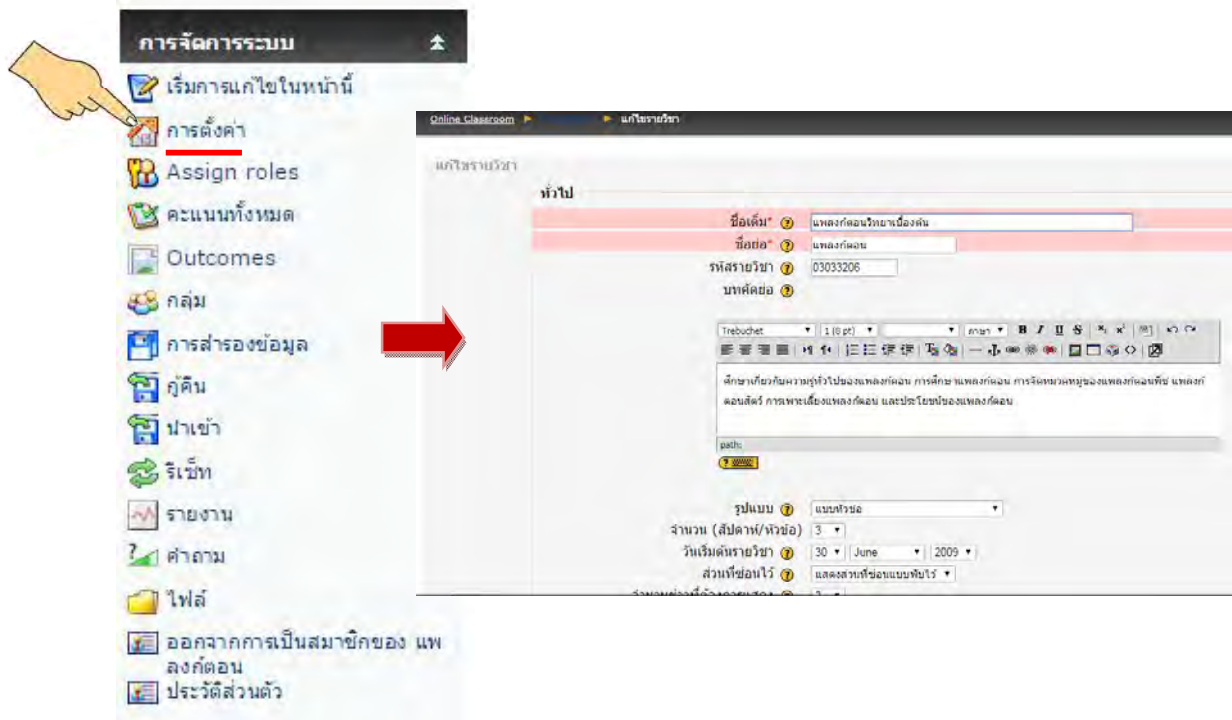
การจัดการระบบ

เริ่มการแก้ไขในหน้านี้

การตั้งค่า

Assign roles

คะแนนทั้งหมด

Outcomes

กลุ่ม

การสำรองข้อมูล

กู้คืน

นำเข้า

รีเซ็ท

รายงาน

คำถาม

ไฟล์

ออกจากการเป็นสมาชิกของ แพลงก์ตอน

ประวัติส่วนตัว

Online Classroom ► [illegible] ► แก้ไขรายวิชา

แก้ไขรายวิชา

ทั่วไป

ชื่อเต็ม* แพลงก์ตอนวิทยาเบื้องต้น

ชื่อย่อ* แพลงก์ตอน

รหัสรายวิชา 03033206

บทคัดย่อ

Trebuchet 1 (8 pt) ภาษา B I U S

ศึกษาเกี่ยวกับความรู้ทั่วไปของแพลงก์ตอน การศึกษาแพลงก์ตอน การจัดหมวดหมู่ของแพลงก์ตอนพืช แพลงก์ตอนสัตว์ การเพาะเลี้ยงแพลงก์ตอน และประโยชน์ของแพลงก์ตอน

path:

รูปแบบ แบบหัวข้อ

จำนวน (สัปดาห์/หัวข้อ) 3

วันเริ่มต้นรายวิชา 30 June 2009

ส่วนที่ซ่อนไว้ แสดงส่วนที่ซ่อนแบบพับไว้

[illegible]